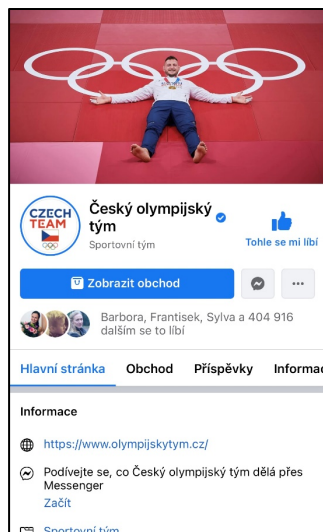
CZECH TEAM

Český olympijský tým
Sportovní tým

Tohle se mi líbí

Zobrazit obchod

...

Barbora, Frantisek, Sylva a 404 916 dalším se to líbí

Hlavní stránka
Obchod
Příspěvky
Informac

Informace

https://www.olympijskytym.cz/

Podívejte se, co Český olympijský tým dělá přes Messenger
Začít

Sportovní tým